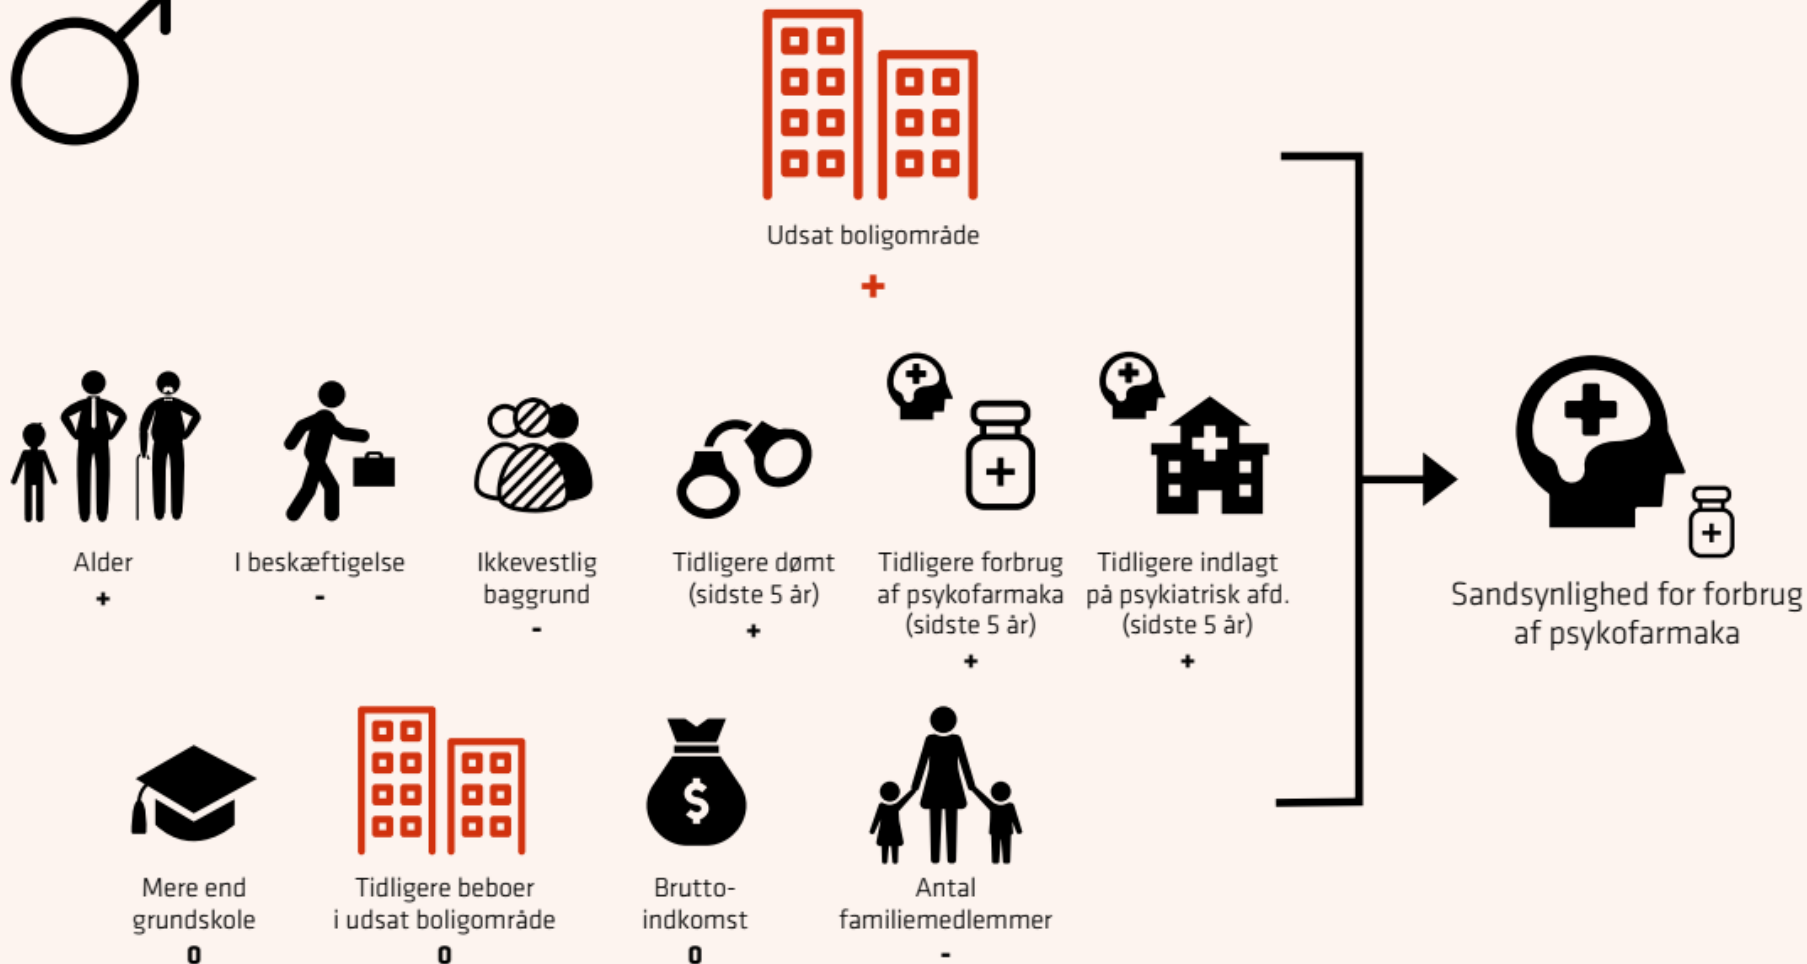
Udsat boligområde

+

Alder
+

I beskæftigelse
-

Ikkevestlig baggrund
-

Tidligere dømt (sidste 5 år)
+

Tidligere forbrug af psykofarmaka (sidste 5 år)
+

Tidligere indlagt på psykiatrisk afd. (sidste 5 år)
+

Sandsynlighed for forbrug af psykofarmaka

Mere end grundskole
0

Tidligere beboer i udsat boligområde
0

Brutto-indkomst
0

Antal familiemedlemmer
-